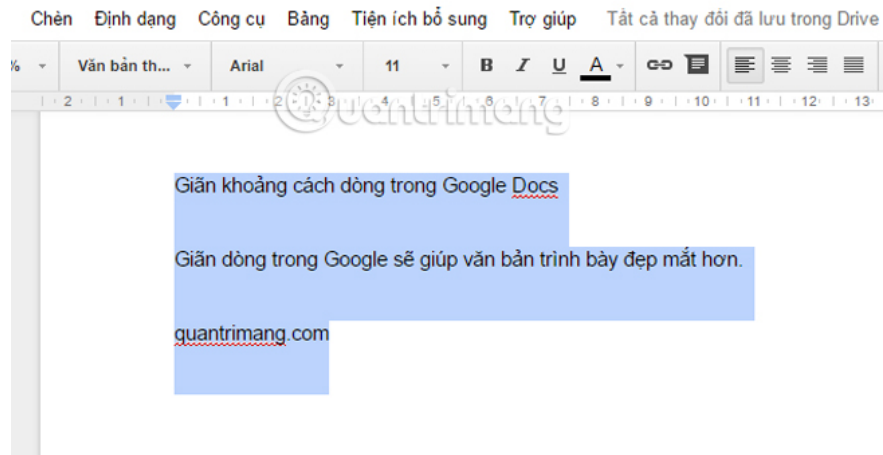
Chèn Định dạng Công cụ Bảng Tiện ích bổ sung Trợ giúp Tất cả thay đổi đã lưu trong Drive

% Văn bản th... Arial 11 B I U A

2 1 1 2 3 4 5 6 7 8 9 10 11 12 13

Quantrimang

Giãn khoảng cách dòng trong Google Docs

Giãn dòng trong Google sẽ giúp văn bản trình bày đẹp mắt hơn.

quantrimang.com